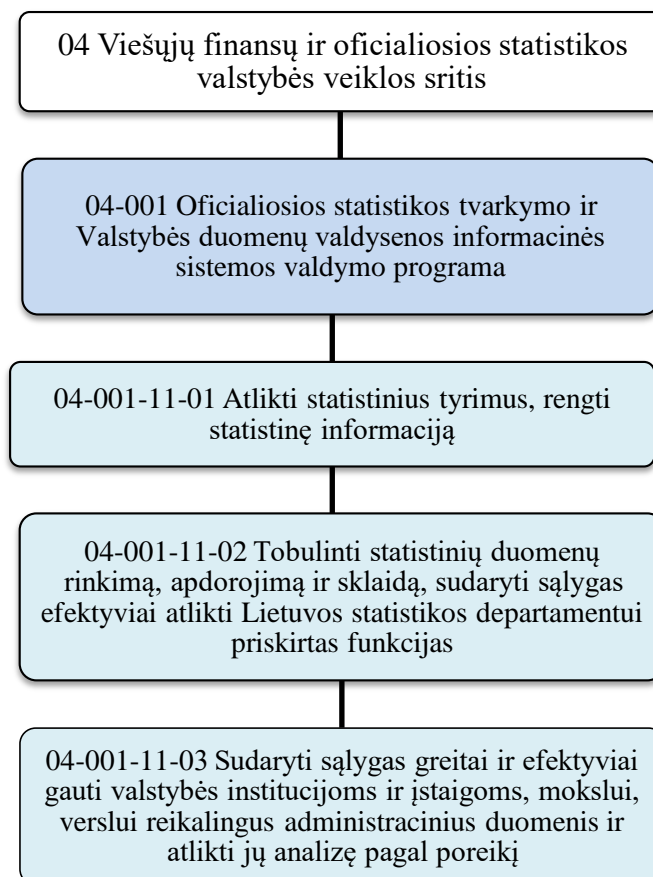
04 Viešųjų finansų ir oficialiosios statistikos valstybės veiklos sritis

04-001 Oficialiosios statistikos tvarkymo ir Valstybės duomenų valdysenos informacinės sistemos valdymo programa

04-001-11-01 Atlikti statistinius tyrimus, rengti statistinę informaciją

04-001-11-02 Tobulinti statistinių duomenų rinkimą, apdorojimą ir sklaidą, sudaryti sąlygas efektyviai atlikti Lietuvos statistikos departamentui priskirtas funkcijas

04-001-11-03 Sudaryti sąlygas greitai ir efektyviai gauti valstybės institucijoms ir įstaigoms, mokslui, verslui reikalingus administracinius duomenis ir atlikti jų analizę pagal poreikį